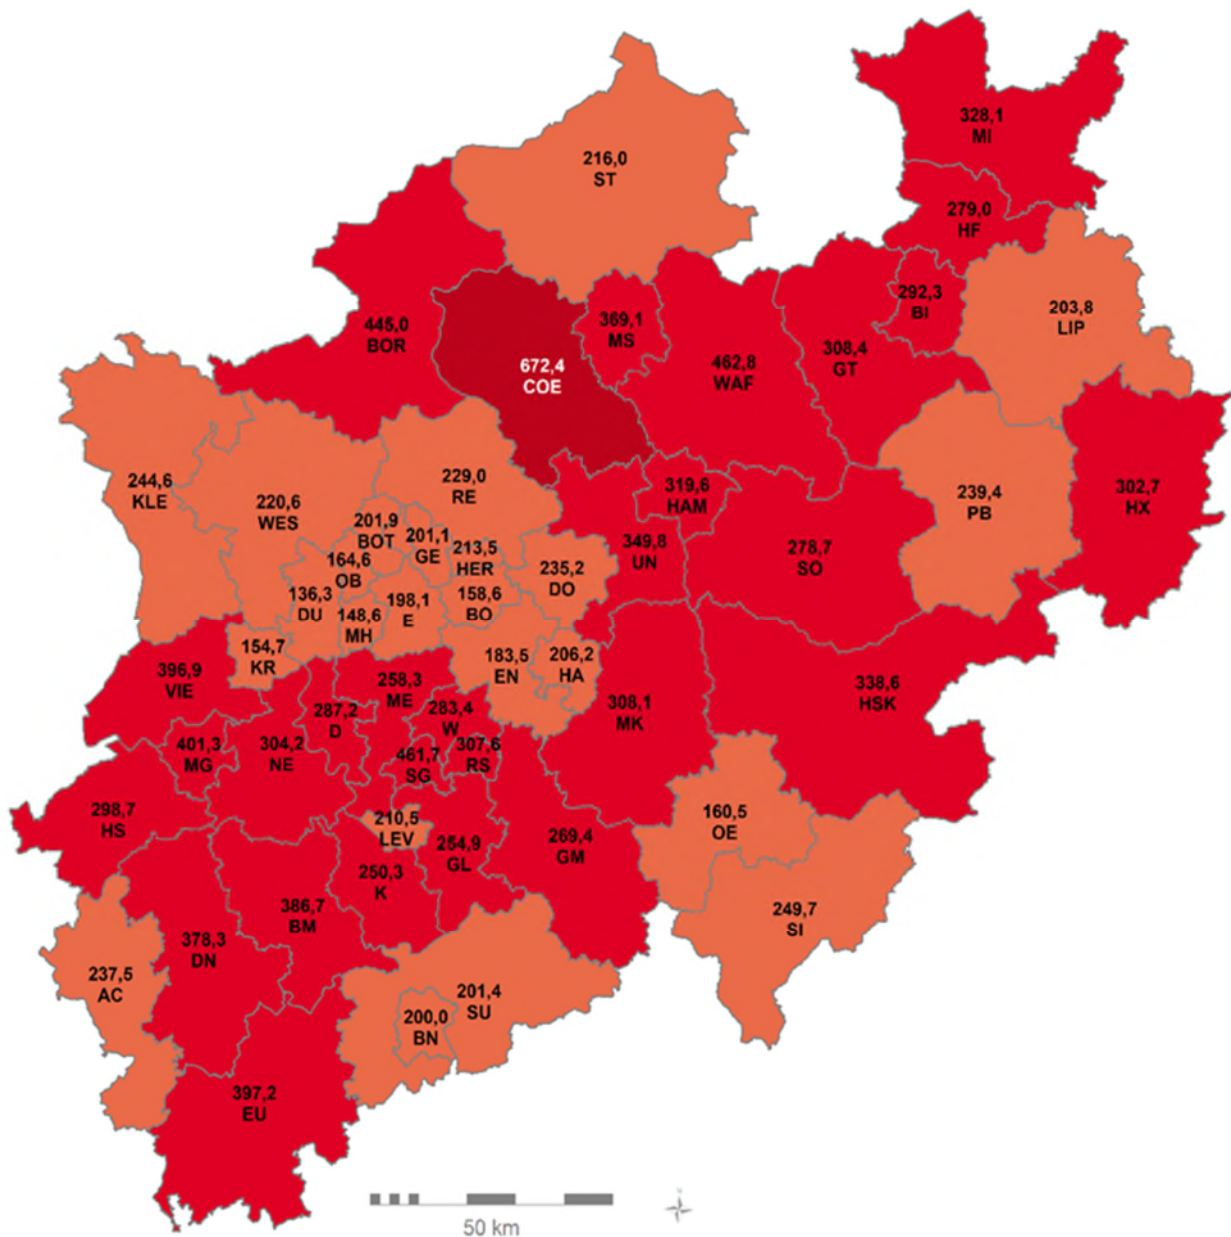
328,1
MI

216,0
ST

279,0
HF

292,3
BI

203,8
LIP

445,0
BOR

672,4
COE

369,1
MS

462,8
WAF

308,4
GT

244,6
KLE

229,0
RE

220,6
WES

201,9
BOT

201,1
GE

164,6
OB

213,5
HER

319,6
HAM

349,8
UN

239,4
PB

302,7
HX

278,7
SO

235,2
DO

136,3
DU

148,6
MH

198,1
E

158,6
BO

154,7
KR

183,5
EN

206,2
HA

396,9
VIE

258,3
ME

287,2
D

283,4
W

308,1
MK

338,6
HSK

401,3
MG

304,2
NE

461,7
SG

307,6
RS

298,7
HS

210,5
LEV

254,9
GL

269,4
GM

160,5
OE

250,3
K

386,7
BM

378,3
DN

249,7
SI

237,5
AC

201,4
SU

200,0
BN

397,2
EU

50 km